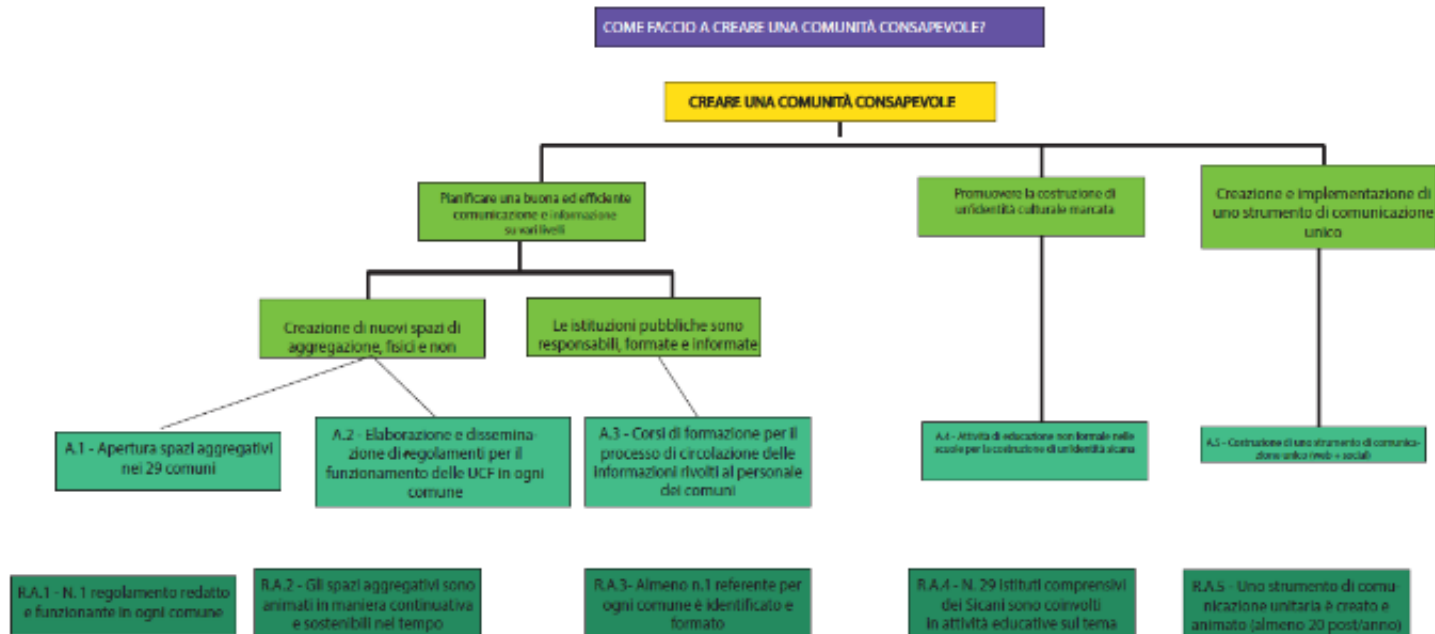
COME FACCIO A CREARE UNA COMUNITÀ CONSAPEVOLE?

CREARE UNA COMUNITÀ CONSAPEVOLE

Pianificare una buona ed efficiente comunicazione e informazione su vari livelli

Promuovere la costruzione di un'identità culturale marcata

Creazione e implementazione di uno strumento di comunicazione unico

Creazione di nuovi spazi di aggregazione, fisici e non

Le istituzioni pubbliche sono responsabili, formate e informate

A.1 - Apertura spazi aggregativi nei 29 comuni

A.2 - Elaborazione e disseminazione di regolamenti per il funzionamento delle UCF in ogni comune

A.3 - Corsi di formazione per il processo di circolazione delle informazioni rivolti al personale dei comuni

A.4 - Attività di educazione non formale nelle scuole per la costruzione di un'identità sicana

A.5 - Costruzione di uno strumento di comunicazione unico (web + social)

R.A.1 - N. 1 regolamento redatto e funzionante in ogni comune

R.A.2 - Gli spazi aggregativi sono animati in maniera continuativa e sostenibili nel tempo

R.A.3 - Almeno n.1 referente per ogni comune è identificato e formato

R.A.4 - N. 29 istituti comprensivi dei Sicani sono coinvolti in attività educative sul tema

R.A.5 - Uno strumento di comunicazione unitaria è creato e animato (almeno 20 post/anno)